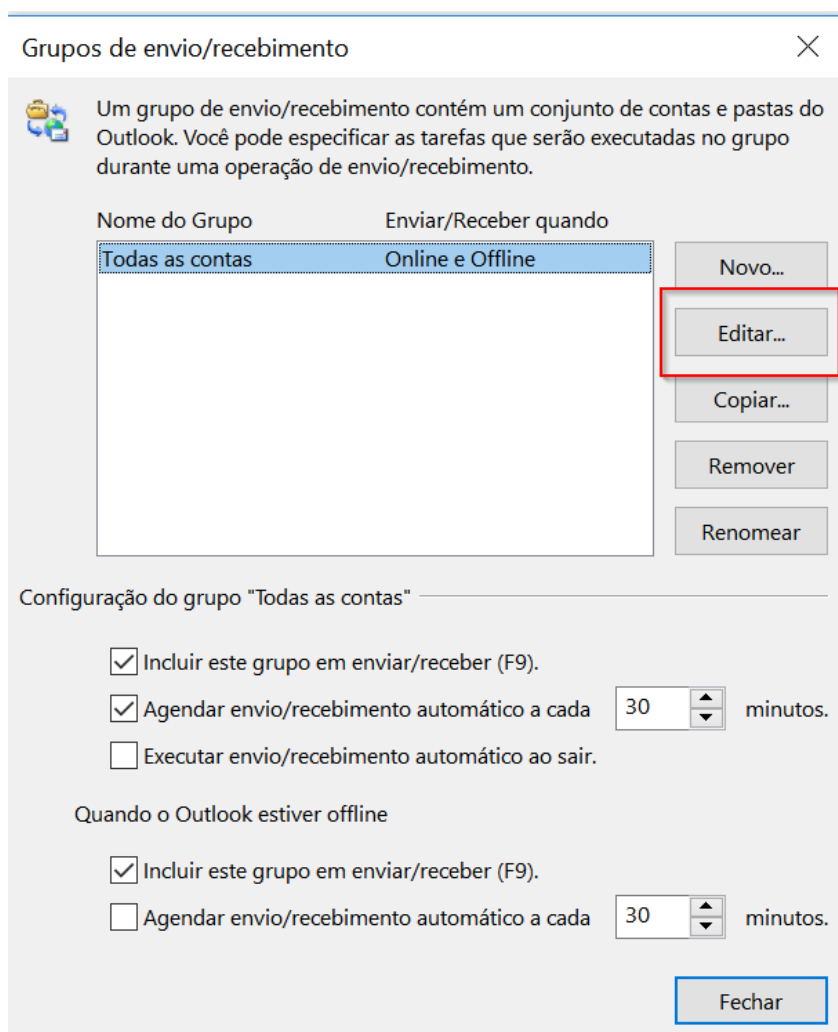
Grupos de envio/recebimento

Um grupo de envio/recebimento contém um conjunto de contas e pastas do Outlook. Você pode especificar as tarefas que serão executadas no grupo durante uma operação de envio/recebimento.

| Nome do Grupo | Enviar/Receber quando |
|---|---|
| Todas as contas | Online e Offline |

Novo...
Editar...
Copiar...
Remover
Renomear

Configuração do grupo "Todas as contas"

Incluir este grupo em enviar/receber (F9).
Agendar envio/recebimento automático a cada 30 minutos.
Executar envio/recebimento automático ao sair.

Quando o Outlook estiver offline

Incluir este grupo em enviar/receber (F9).
Agendar envio/recebimento automático a cada 30 minutos.

Fechar